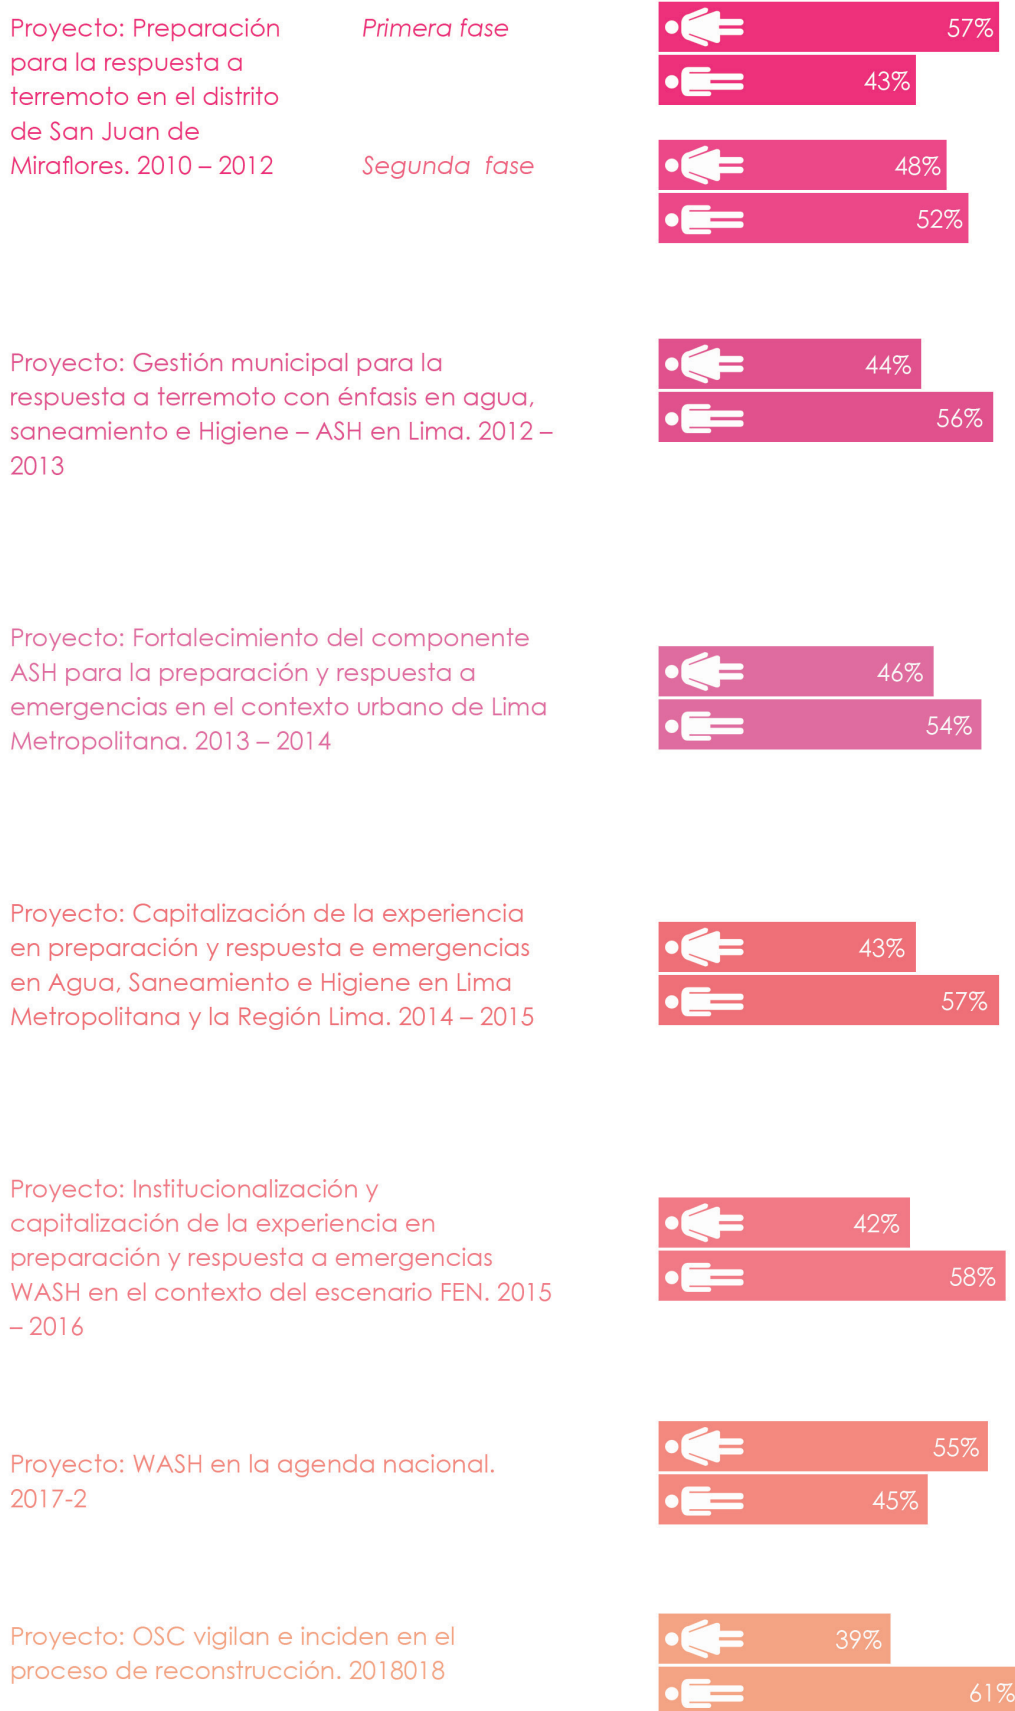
Proyecto: Preparación para la respuesta a terremoto en el distrito de San Juan de Miraflores. 2010 – 2012

Primera fase

57%

43%

Segunda fase

48%

52%

Proyecto: Gestión municipal para la respuesta a terremoto con énfasis en agua, saneamiento e Higiene – ASH en Lima. 2012 – 2013

44%

56%

Proyecto: Fortalecimiento del componente ASH para la preparación y respuesta a emergencias en el contexto urbano de Lima Metropolitana. 2013 – 2014

46%

54%

Proyecto: Capitalización de la experiencia en preparación y respuesta e emergencias en Agua, Saneamiento e Higiene en Lima Metropolitana y la Región Lima. 2014 – 2015

43%

57%

Proyecto: Institucionalización y capitalización de la experiencia en preparación y respuesta a emergencias WASH en el contexto del escenario FEN. 2015 – 2016

42%

58%

Proyecto: WASH en la agenda nacional. 2017-2

55%

45%

Proyecto: OSC vigilan e inciden en el proceso de reconstrucción. 2018018

39%

61%